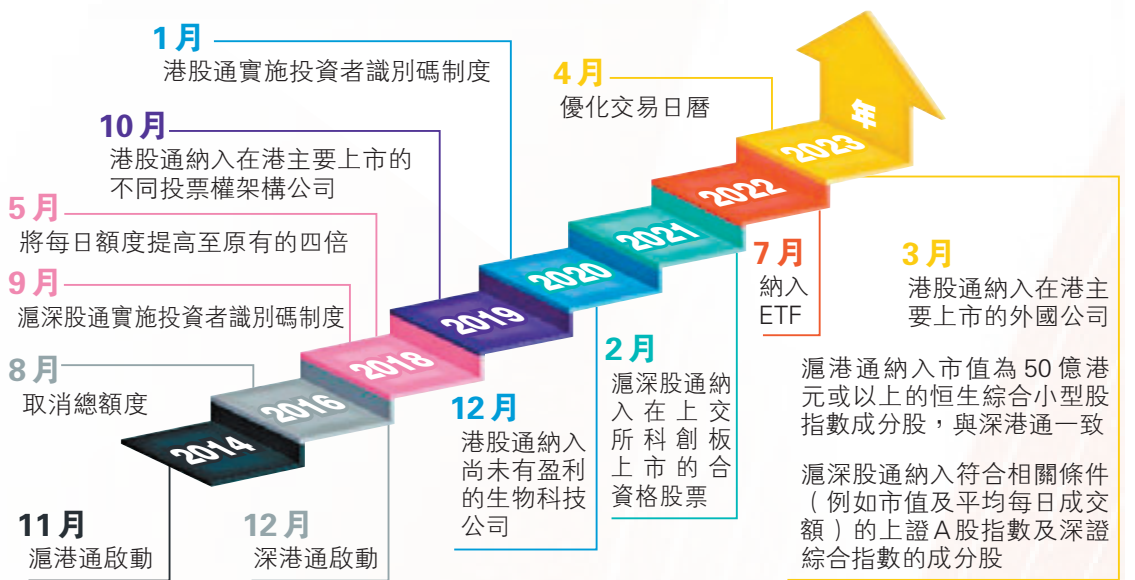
1 月
港股通實施投資者識別碼制度

4 月
優化交易日曆

10 月
港股通納入在港主要上市的不同投票權架構公司

5 月
將每日額度提高至原有的四倍

9 月
滬深股通實施投資者識別碼制度

8 月
取消總額度

2014
2016
2018
2019
2020
2021
2022
2023
年

7 月
納入 ETF

3 月
港股通納入在港主要上市的外國公司

滬港通納入市值為 50 億港元或以上的恒生綜合小型股指數成分股，與深港通一致

滬深股通納入符合相關條件（例如市值及平均每日成交額）的上證 A 股指數及深證綜合指數的成分股

2 月
滬深股通納入在上交所科創板上市的合資格股票

12 月
港股通納入尚未有盈利的生物科技公司

11 月
滬港通啟動

12 月
深港通啟動